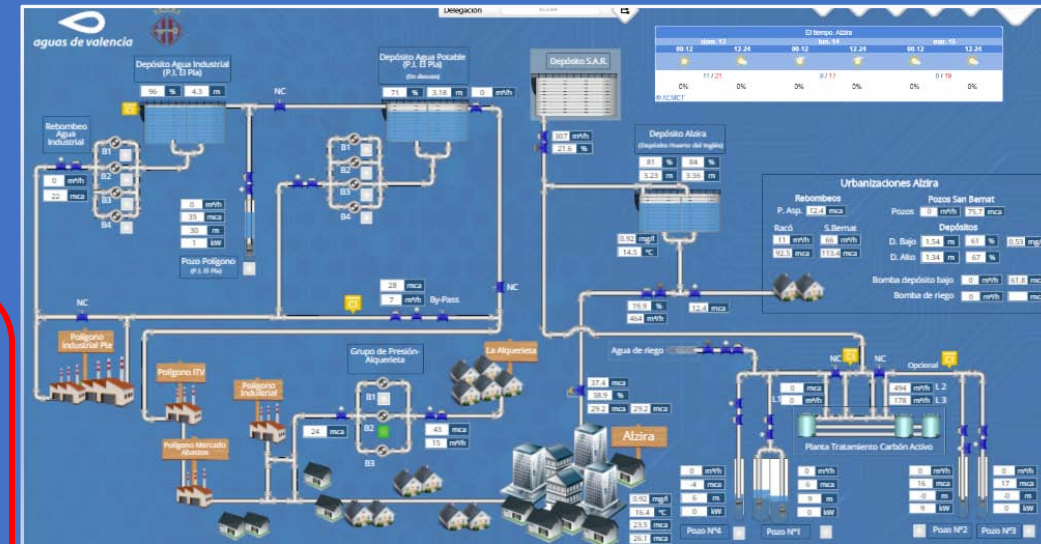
aguas de valencia

Delegación

El tiempo. Alzira

| dom. 13 | | lun. 14 | | mar. 15 | |
|---|---|---|---|---|---|
| 00-12 | 12-24 | 00-12 | 12-24 | 00-12 | 12-24 |
| 11 / 21 | | 9 / 17 | | 0 / 19 | |
| 0% | 0% | 0% | 0% | 0% | 0% |

© AEMET

Depósito Agua Industrial (P.I. El Pla)
96 % 4.3 m

Depósito Agua Potable (P.I. El Pla) (En desuso)
71 % 3.18 m 0 m³/h

Depósito S.A.R.

NC

Rebombeo Agua Industrial
B1 B2 B3 B4
0 m³/h
22 mca

0 m³/h
35 mca
30 m
1 kW

Pozo Polígono (P.I. El Pla)

B1 B2 B3 B4

307 m³/h
21.6 %

Depósito Alzira (Depósito Huerto del Inglés)
81 % 84 %
5.23 m 3.36 m

0.92 mg/l
14.5 °C

Urbanizaciones Alzira
Rebombeos
P. Asp. 12.4 mca
Racó 11 m³/h
92.5 mca
S.Bernat 86 m³/h
113.4 mca
Pozos San Bernat
Pozos 0 m³/h 75.7 mca
Depósitos
D. Bajo 1.54 m 61 % 0.53 mg/l
D. Alto 1.34 m 67 %
Bomba depósito bajo 0 m³/h 61.6 mca
Bomba de riego 0 m³/h mca

28 mca
7 m³/h By-Pass

NC

NC

19.9 %
464 m³/h
12.4 mca

Polígono Industrial Pla

Grupo de Presión Alquerieta
B1 B2 B3
24 mca
43 mca
15 m³/h

La Alquerieta

Polígono ITV

Polígono Industrial

Polígono Mercado Abastos

Agua de riego

37.4 mca
38.9 %
29.2 mca 29.2 mca

Alzira

0.92 mg/l
16.4 °C
23.5 mca
26.1 mca

NC NC Opcional
0 mca
0 m³/h
L1
494 m³/h L2
176 m³/h L3

Planta Tratamiento Carbón Activo

0 m³/h
-4 mca
6 m
0 kW
Pozo Nº4

0 m³/h
6 mca
9 m
0 kW
Pozo Nº1

0 m³/h
16 mca
-0 m
9 kW
Pozo Nº2

0 m³/h
17 mca
-0 m
0 kW
Pozo Nº3